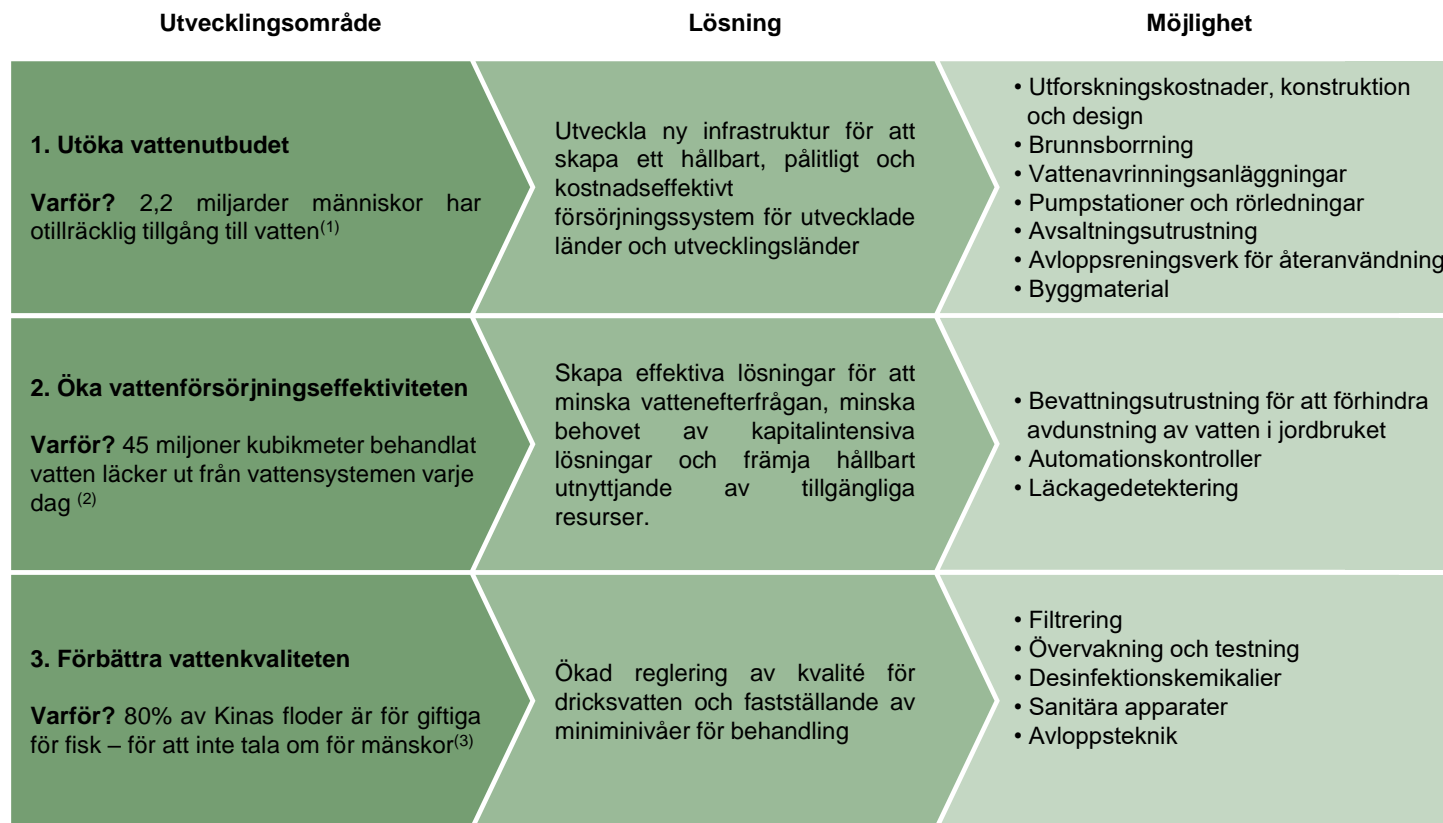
| Utvecklingsområde | Lösning | Möjlighet |
|---|---|---|
| **1. Utöka vattenutbudet** **Varför?** 2,2 miljarder människor har otillräcklig tillgång till vatten$^{(1)}$ | Utveckla ny infrastruktur för att skapa ett hållbart, pålitligt och kostnadseffektivt försörjningssystem för utvecklade länder och utvecklingsländer | • Utforskningskostnader, konstruktion och design • Brunnsborrning • Vattenavrinningsanläggningar • Pumpstationer och rörledningar • Avsaltningsutrustning • Avloppsreningsverk för återanvändning • Byggmaterial |
| **2. Öka vattenförsörjningseffektiviteten** **Varför?** 45 miljoner kubikmeter behandlat vatten läcker ut från vattensystemen varje dag $^{(2)}$ | Skapa effektiva lösningar för att minska vattenefterfrågan, minska behovet av kapitalintensiva lösningar och främja hållbart utnyttjande av tillgängliga resurser. | • Bevattningsutrustning för att förhindra avdunstning av vatten i jordbruket • Automationskontroller • Läckagedetektering |
| **3. Förbättra vattenkvaliteten** **Varför?** 80% av Kinas floder är för giftiga för fisk – för att inte tala om för mänskor$^{(3)}$ | Ökad reglering av kvalité för dricksvatten och fastställande av miniminivåer för behandling | • Filtrering • Övervakning och testning • Desinfektionskemikalier • Sanitära apparater • Avloppsteknik |